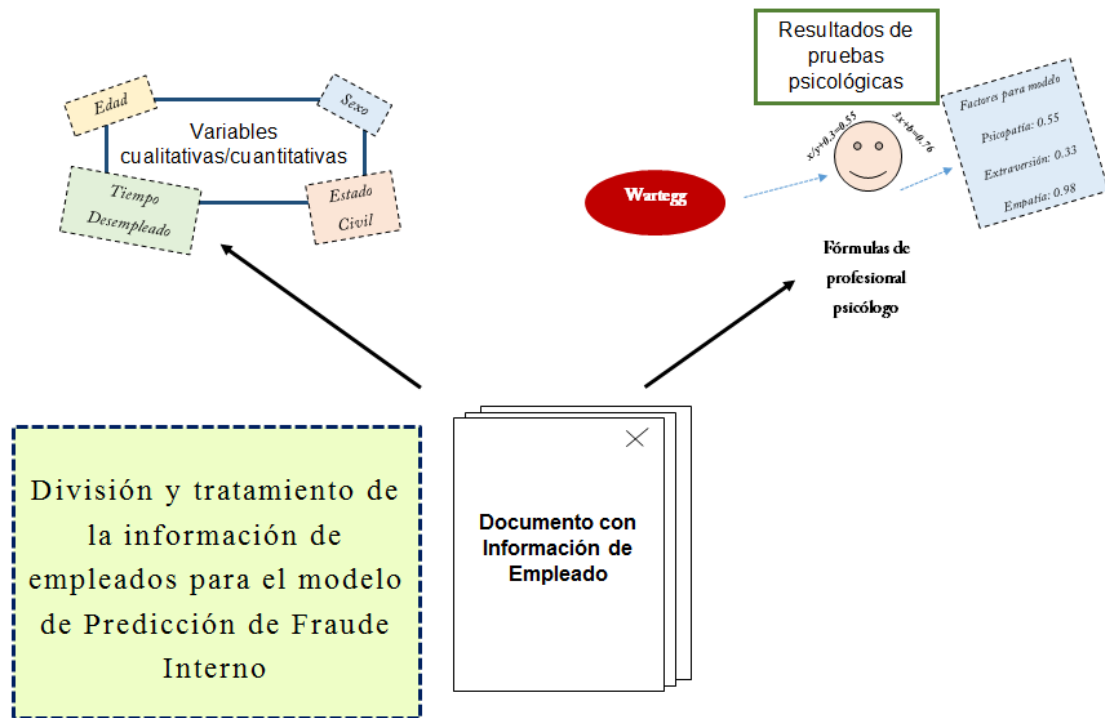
Resultados de pruebas psicológicas

Edad

Sexo

Variables cualitativas/cuantitativas

Tiempo Desempleado

Estado Civil

$x/y+0.3=0.55$

$3x+b=0.76$

Factores para modelo

Psicopatía: 0.55

Extraversión: 0.33

Empatía: 0.98

Wartegg

Fórmulas de profesional psicólogo

División y tratamiento de la información de empleados para el modelo de Predicción de Fraude Interno

Documento con Información de Empleado